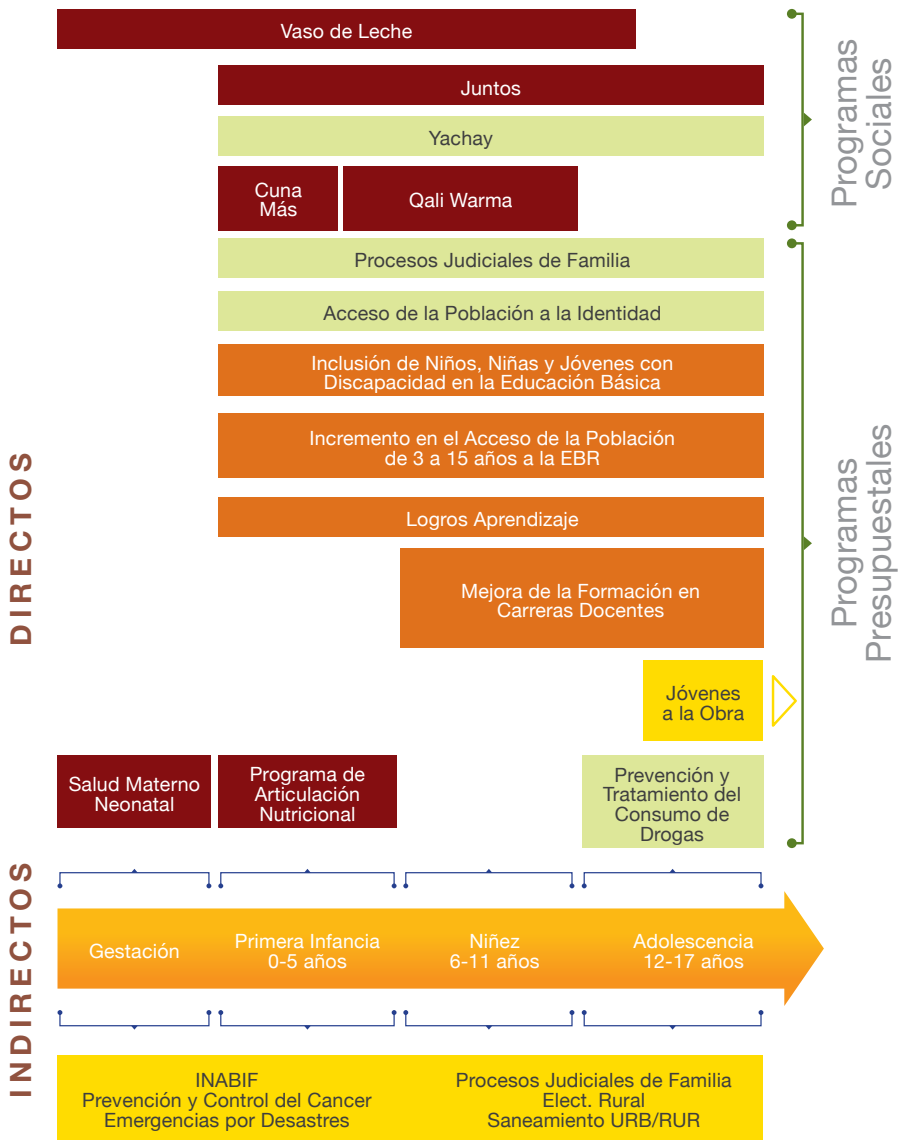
Vaso de Leche

Juntos

Yachay

Cuna Más

Qali Warma

Programas Sociales

Procesos Judiciales de Familia

Acceso de la Población a la Identidad

Inclusión de Niños, Niñas y Jóvenes con Discapacidad en la Educación Básica

Incremento en el Acceso de la Población de 3 a 15 años a la EBR

Logros Aprendizaje

Mejora de la Formación en Carreras Docentes

Jóvenes a la Obra

Programas Presupuestales

DIRECTOS

Salud Materno Neonatal

Programa de Articulación Nutricional

Prevención y Tratamiento del Consumo de Drogas

INDIRECTOS

Gestación

Primera Infancia 0-5 años

Niñez 6-11 años

Adolescencia 12-17 años

INABIF
Prevención y Control del Cancer
Emergencias por Desastres

Procesos Judiciales de Familia
Elect. Rural
Saneamiento URB/RUR